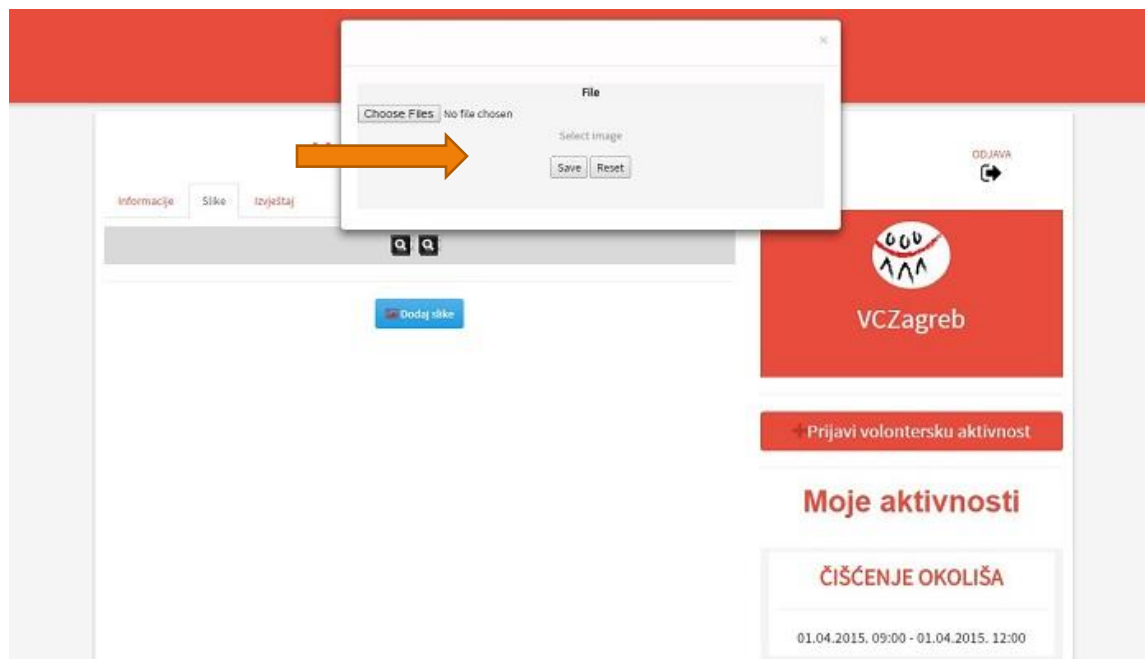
×

File

Choose Files No file chosen

Select image

Save Reset

Informacije Slike Izvještaj

Dodaj slike

ODJAVA

VCZagreb

Prijavi volontersku aktivnost

Moje aktivnosti

ČIŠĆENJE OKOLIŠA

01.04.2015. 09:00 - 01.04.2015. 12:00